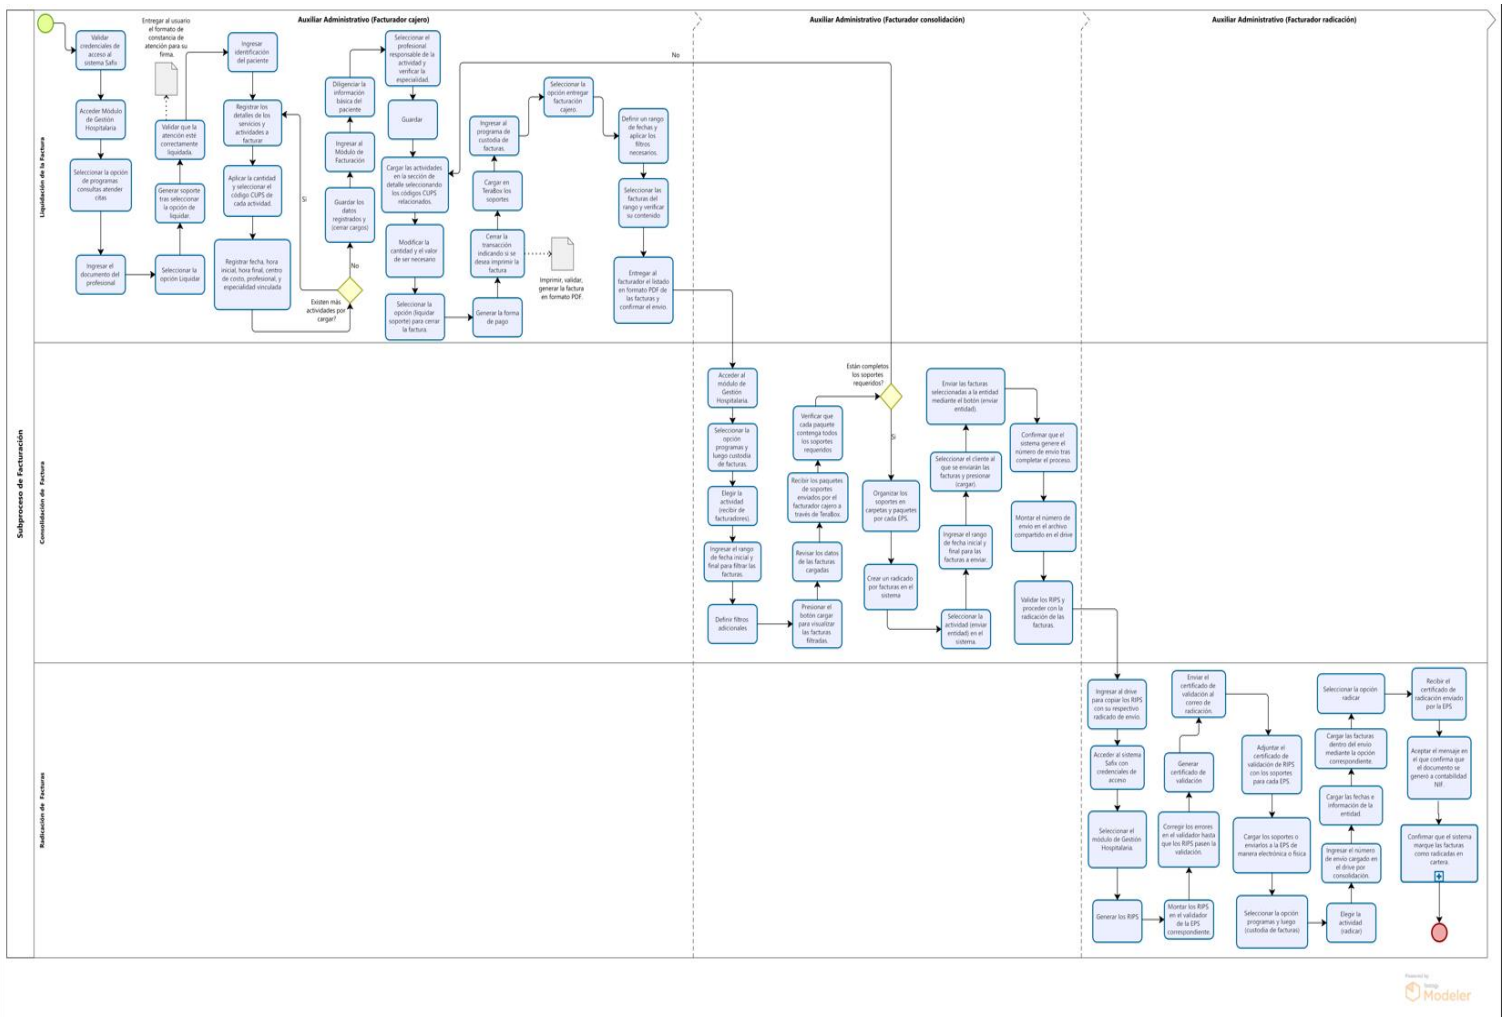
Subproceso de Facturación

Auxiliar Administrativo (Facturador cajero)

Auxiliar Administrativo (Facturador consolidación)

Auxiliar Administrativo (Facturador radicación)

Liquidación de la Factura

Validar credenciales de acceso al sistema Safix

Acceder Módulo de Gestión Hospitalaria

Seleccionar la opción de programas consultas atender citas

Ingresar el documento del profesional

Seleccionar la opción Liquidar

Generar soporte tras seleccionar la opción de liquidar.

Validar que la atención esté correctamente liquidada.

Entregar al usuario el formato de constancia de atención para su firma.

Ingresar identificación del paciente

Registrar los detalles de los servicios y actividades a facturar

Aplicar la cantidad y seleccionar el código CUPS de cada actividad.

Registrar fecha, hora inicial, hora final, centro de costo, profesional, y especialidad vinculada

Existen más actividades por cargar?

Si

No

Guardar los datos registrados y (cerrar cargos)

Ingresar al Módulo de Facturación

Diligenciar la información básica del paciente

Seleccionar el profesional responsable de la actividad y verificar la especialidad.

Guardar

Cargar las actividades en la sección de detalle seleccionando los códigos CUPS relacionados.

Modificar la cantidad y el valor de ser necesario

Seleccionar la opción (liquidar soporte) para cerrar la factura.

Generar la forma de pago

Cerrar la transacción indicando si se desea imprimir la factura

Imprimir, validar, generar la factura en formato PDF.

Cargar en TeraBox los soportes

Ingresar al programa de custodia de facturas.

Seleccionar la opción entregar facturación cajero.

No

Definir un rango de fechas y aplicar los filtros necesarios.

Seleccionar las facturas del rango y verificar su contenido

Entregar al facturador el listado en formato PDF de las facturas y confirmar el envío.

Consolidación de Factura

Acceder al módulo de Gestión Hospitalaria

Seleccionar la opción programas y luego custodia de facturas.

Elegir la actividad (recibir de facturadores).

Ingresar el rango de fecha inicial y final para filtrar las facturas.

Definir filtros adicionales

Presionar el botón cargar para visualizar las facturas filtradas.

Revisar los datos de las facturas cargadas

Recibir los paquetes de soportes enviados por el facturador cajero a través de TeraBox.

Verificar que cada paquete contenga todos los soportes requeridos

Están completos los soportes requeridos?

Si

Organizar los soportes en carpetas y paquetes por cada EPS.

Crear un radicado por facturas en el sistema

Seleccionar la actividad (enviar entidad) en el sistema.

Ingresar el rango de fecha inicial y final para las facturas a enviar.

Seleccionar el cliente al que se enviarán las facturas y presionar (cargar).

Enviar las facturas seleccionadas a la entidad mediante el botón (enviar entidad).

Confirmar que el sistema genere el número de envío tras completar el proceso.

Montar el número de envío en el archivo compartido en el drive

Validar los RIPS y proceder con la radicación de las facturas.

Radicación de Facturas

Ingresar al drive para copiar los RIPS con su respectivo radicado de envío.

Acceder al sistema Safix con credenciales de acceso

Seleccionar el módulo de Gestión Hospitalaria

Generar los RIPS

Montar los RIPS en el validador de la EPS correspondiente

Corregir los errores en el validador hasta que los RIPS pasen la validación.

Generar certificado de validación

Enviar el certificado de validación al correo de radicación.

Adjuntar el certificado de validación de RIPS con los soportes para cada EPS.

Cargar los soportes o enviarlos a la EPS de manera electrónica o física

Seleccionar la opción programas y luego (custodia de facturas)

Elegir la actividad (radicar)

Ingresar el número de envío cargado en el drive por consolidación.

Cargar las fechas e información de la entidad

Cargar las facturas dentro del envío mediante la opción correspondiente.

Seleccionar la opción radicar

Recibir el certificado de radicación enviado por la EPS

Aceptar el mensaje en el que confirma que el documento se generó a contabilidad NIIF.

Confirmar que el sistema marque las facturas como radicadas en cartera.

Powered by bizagi Modeler